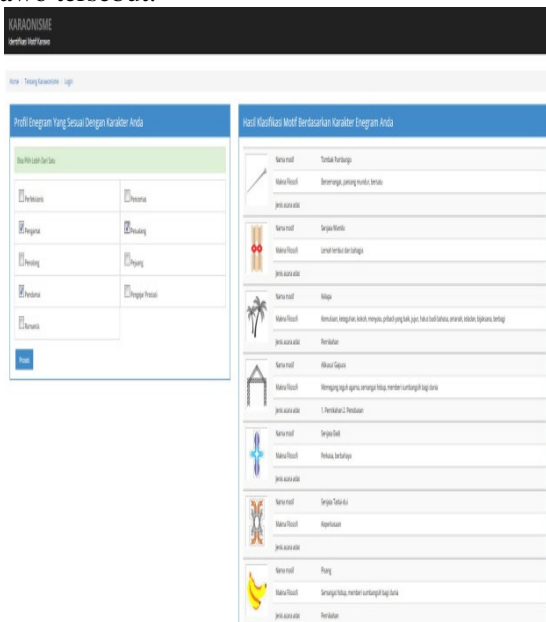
KARAONISME
Identifikasi Motif Karawo

Home | Tentang Karaonisme | Login

Profil Enegram Yang Sesuai Dengan Karakter Anda

Bisa Pilih Lebih Dari Satu

| | |
|---|---|
| Perfeksionis | Penyama |
| Pengamat | Petualang |
| Penolong | Pejuang |
| Pendamai | Pengejar Prestasi |
| Romantis | |

Proses

Hasil Klasifikasi Motif Berdasarkan Karakter Enegram Anda

| | |
|---|---|
| Nama motif | Tombak Pambanga |
| Makna filosofi | Bersemangat, panjang mundur, berani |
| Jenis acara adat | |
| Nama motif | Senjata Wamilo |
| Makna filosofi | Lemah lembut dan bahagia |
| Jenis acara adat | |
| Nama motif | Kelapa |
| Makna filosofi | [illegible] |
| Jenis acara adat | Pernikahan |
| Nama motif | Alikusu/ Gapura |
| Makna filosofi | Memegang teguh agama, semangat hidup, memberi sumbangsih bagi dunia |
| Jenis acara adat | 1. Pernikahan 2. Pembaiat |
| Nama motif | Senjata Badi |
| Makna filosofi | Perkasa, berbahaya |
| Jenis acara adat | |
| Nama motif | Senjata Taalai-ilu |
| Makna filosofi | Kepemimpinan |
| Jenis acara adat | |
| Nama motif | Pisang |
| Makna filosofi | Semangat hidup, memberi sumbangsih bagi dunia |
| Jenis acara adat | Pernikahan |